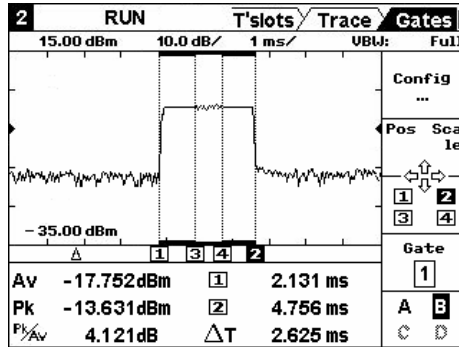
2 RUN T'slots Trace Gates

15.00 dBm 10.0 dB/ 1 ms/ VBW: Full

Config
...

Pos Scale

1 2
3 4

Gate
1

A B
C D

−35.00 dBm

1 3 4 2

| Av | −17.752dBm | 1 | 2.131 ms |
|---|---|---|---|
| Pk | −13.631dBm | 2 | 4.756 ms |
| Pk/Av | 4.121dB | ΔT | 2.625 ms |